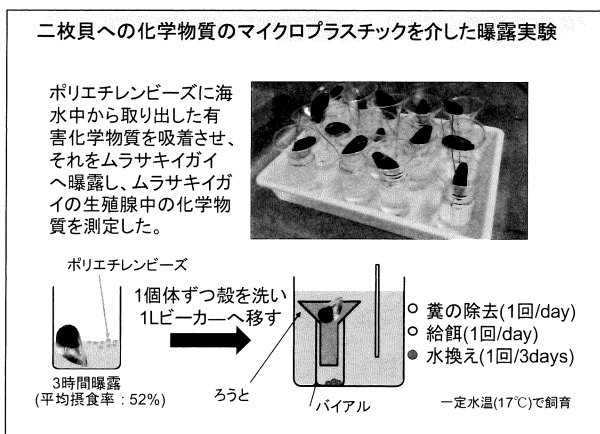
二枚貝への化学物質のマイクロプラスチックを介した曝露実験

ポリエチレンビーズに海水中から取り出した有害化学物質を吸着させ、それをムラサキイガイへ曝露し、ムラサキイガイの生殖腺中の化学物質を測定した。

ポリエチレンビーズ

3時間曝露
(平均摂食率：52%)

1個体ずつ殻を洗い
1Lビーカ―へ移す

ろうと

バイアル

○ 糞の除去(1回/day)
○ 給餌(1回/day)
● 水換え(1回/3days)

一定水温(17℃)で飼育